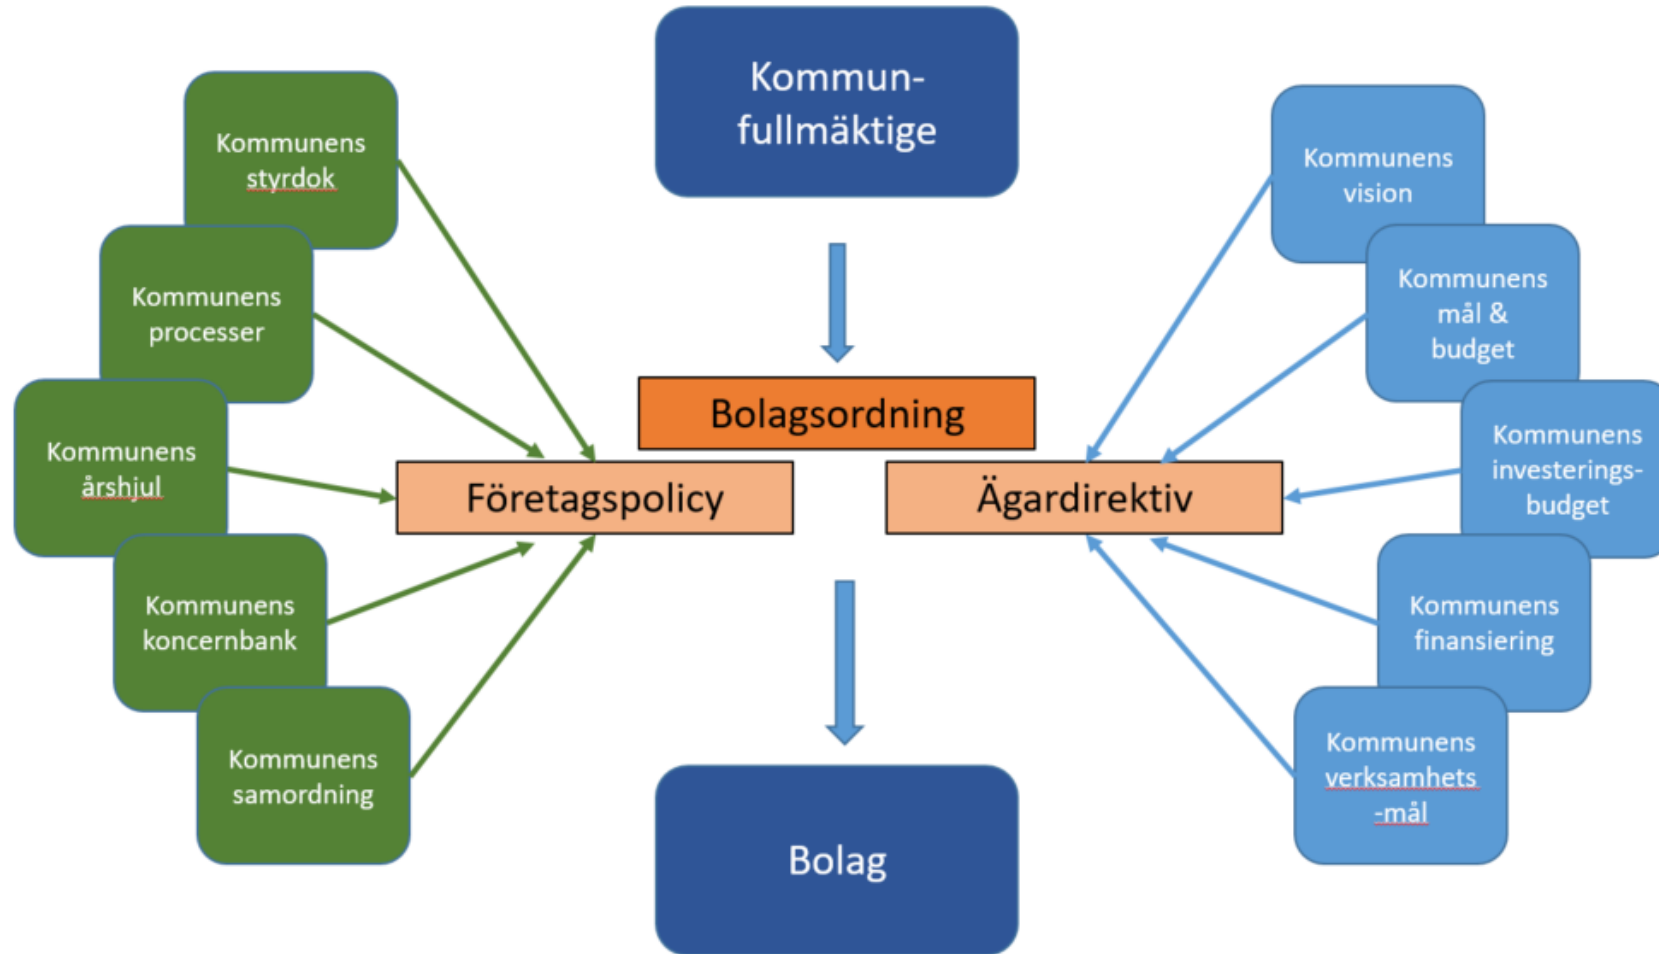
Kommunfullmäktige

Kommunens styrdok

Kommunens processer

Kommunens årshjul

Kommunens koncernbank

Kommunens samordning

Bolagsordning

Företagspolicy

Ägardirektiv

Kommunens vision

Kommunens mål & budget

Kommunens investeringsbudget

Kommunens finansiering

Kommunens verksamhets -mål

Bolag